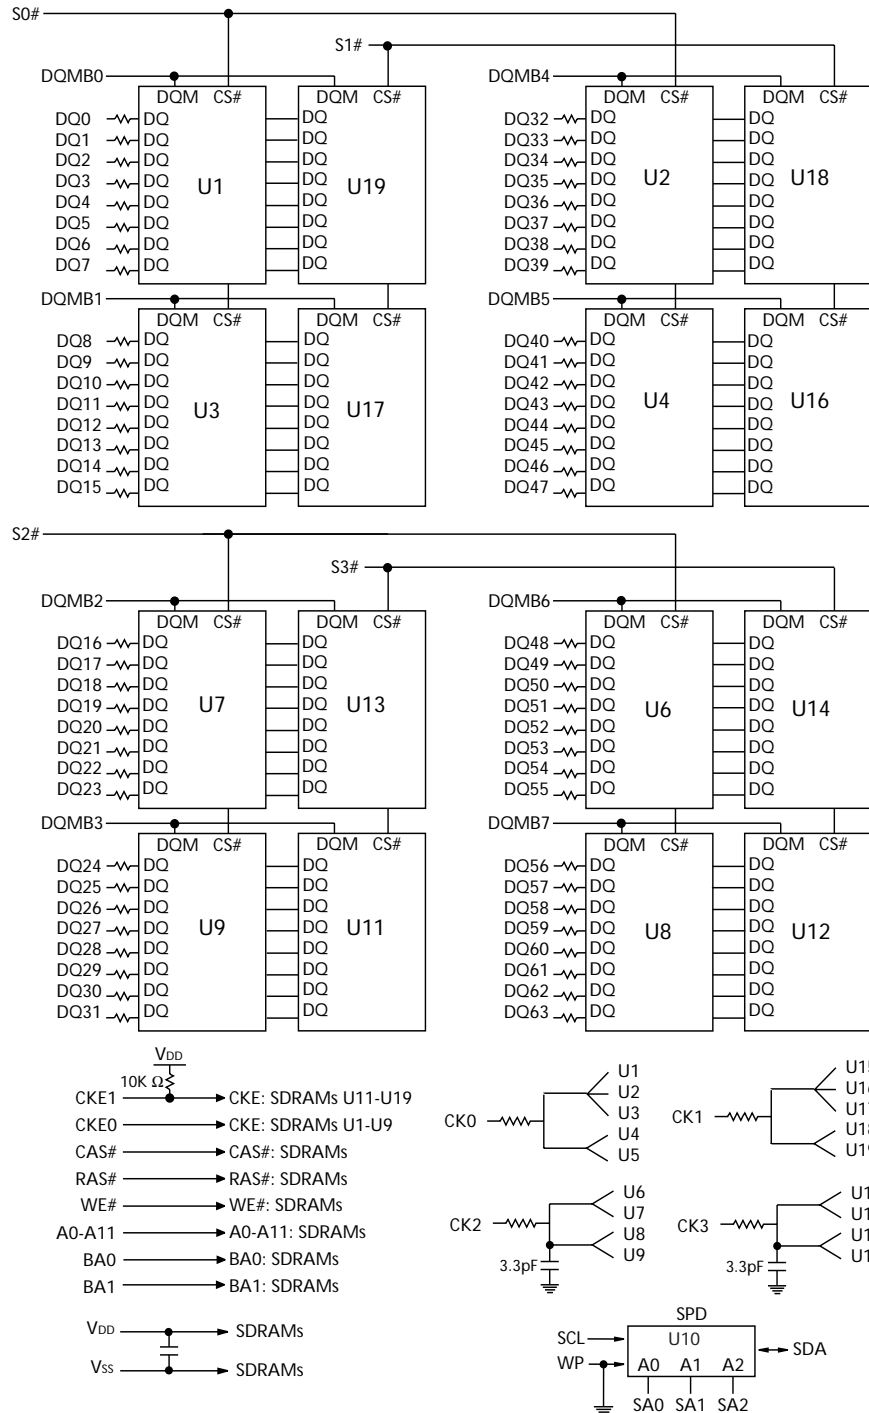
S0#
S1#
DQMB0
DQM CS#
DQM CS#
DQ0 DQ
DQ1 DQ
DQ2 DQ
DQ3 DQ
DQ4 DQ
DQ5 DQ
DQ6 DQ
DQ7 DQ
U1
DQ
DQ
DQ
DQ
DQ
DQ
DQ
DQ
U19
DQMB4
DQM CS#
DQM CS#
DQ32 DQ
DQ33 DQ
DQ34 DQ
DQ35 DQ
DQ36 DQ
DQ37 DQ
DQ38 DQ
DQ39 DQ
U2
DQ
DQ
DQ
DQ
DQ
DQ
DQ
DQ
U18
DQMB1
DQM CS#
DQM CS#
DQ8 DQ
DQ9 DQ
DQ10 DQ
DQ11 DQ
DQ12 DQ
DQ13 DQ
DQ14 DQ
DQ15 DQ
U3
DQ
DQ
DQ
DQ
DQ
DQ
DQ
DQ
U17
DQMB5
DQM CS#
DQM CS#
DQ40 DQ
DQ41 DQ
DQ42 DQ
DQ43 DQ
DQ44 DQ
DQ45 DQ
DQ46 DQ
DQ47 DQ
U4
DQ
DQ
DQ
DQ
DQ
DQ
DQ
DQ
U16
S2#
S3#
DQMB2
DQM CS#
DQM CS#
DQ16 DQ
DQ17 DQ
DQ18 DQ
DQ19 DQ
DQ20 DQ
DQ21 DQ
DQ22 DQ
DQ23 DQ
U7
DQ
DQ
DQ
DQ
DQ
DQ
DQ
DQ
U13
DQMB6
DQM CS#
DQM CS#
DQ48 DQ
DQ49 DQ
DQ50 DQ
DQ51 DQ
DQ52 DQ
DQ53 DQ
DQ54 DQ
DQ55 DQ
U6
DQ
DQ
DQ
DQ
DQ
DQ
DQ
DQ
U14
DQMB3
DQM CS#
DQM CS#
DQ24 DQ
DQ25 DQ
DQ26 DQ
DQ27 DQ
DQ28 DQ
DQ29 DQ
DQ30 DQ
DQ31 DQ
U9
DQ
DQ
DQ
DQ
DQ
DQ
DQ
DQ
U11
DQMB7
DQM CS#
DQM CS#
DQ56 DQ
DQ57 DQ
DQ58 DQ
DQ59 DQ
DQ60 DQ
DQ61 DQ
DQ62 DQ
DQ63 DQ
U8
DQ
DQ
DQ
DQ
DQ
DQ
DQ
DQ
U12
VDD
10K Ω
CKE1 → CKE: SDRAMs U11-U19
CKE0 → CKE: SDRAMs U1-U9
CAS# → CAS#: SDRAMs
RAS# → RAS#: SDRAMs
WE# → WE#: SDRAMs
A0-A11 → A0-A11: SDRAMs
BA0 → BA0: SDRAMs
BA1 → BA1: SDRAMs
VDD → SDRAMs
VSS → SDRAMs
CK0
U1
U2
U3
U4
U5
CK1
U1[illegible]
U1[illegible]
U1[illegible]
U18
U1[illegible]
CK2
U6
U7
U8
U9
3.3pF
CK3
U1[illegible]
U1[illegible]
U1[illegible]
U1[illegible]
3.3pF
SPD
SCL
U10
SDA
WP
A0 A1 A2
SA0 SA1 SA2